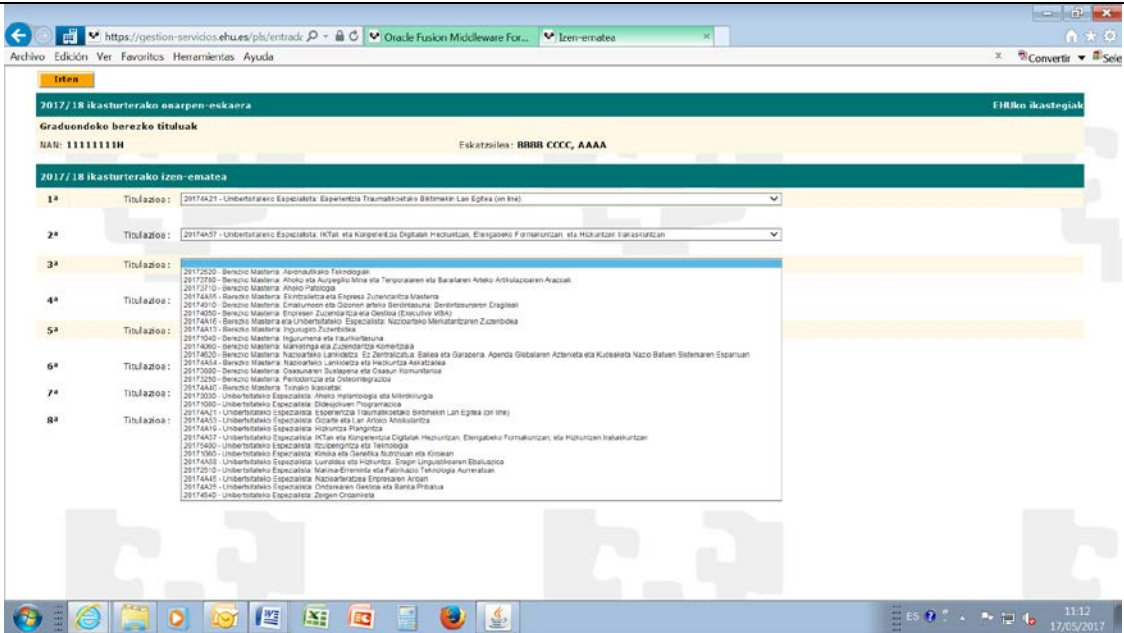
https://gestion-servicios.ehu.es/pls/entrada
Oracle Fusion Middleware For...
Izen-ematea

Archivo Edición Ver Favoritos Herramientas Ayuda
Convertir ▾ Sele

Irten

2017/18 ikasturterako onarpen-eskaera
EHUko ikastegiak

Graduondoko berezko tituluak

NAN: 11111111H
Eskatzailea: BBBB CCCC, AAAA

2017/18 ikasturterako izen-ematea

1ª Titulazioa: 20174A21 - Unibertsitateko Espezialista: Esperientzia Traumatikoetako Biktimekin Lan Egitea (on line)

2ª Titulazioa: 20174A57 - Unibertsitateko Espezialista: IKTak eta Konpetentzia Digitalak Hezkuntzan, Etengabeko Formakuntzan eta Hizkuntzen Irakaskuntzan

3ª Titulazioa:
4ª Titulazioa:
5ª Titulazioa:
6ª Titulazioa:
7ª Titulazioa:
8ª Titulazioa:

20172520 - Berezko Masterra: Aeronautikako Teknologiak
20173780 - Berezko Masterra: Ahoko eta Aurpegiko Mina eta Tenporalaren eta Barailaren Arteko Artikulazioaren Arazoak
20173710 - Berezko Masterra: Ahoko Patologia
20174A55 - Berezko Masterra: Ekintzailetza eta Enpresa Zuzendaritza Masterra
20174010 - Berezko Masterra: Emakumeen eta Gizonen arteko Berdintasuna: Berdintasunaren Eragileak
20174050 - Berezko Masterra: Enpresen Zuzendaritza eta Gestioa (Executive MBA)
20174A16 - Berezko Masterra eta Unibertsitateko Espezialista: Nazioarteko Merkataritzaren Zuzenbidea
20174A13 - Berezko Masterra: Ingurugiro Zuzenbidea
20171040 - Berezko Masterra: Ingurumena eta lurralde...
20174060 - Berezko Masterra: Marketinga eta Zuzendaritza Komertziala
20174620 - Berezko Masterra: Nazioarteko Lankidetza Ez Zentralizatua: Bakea eta Garapena. Agenda Globalaren Aztertzea eta Kudeaketa Nazio Batuen Sistemaren Esparruan
20174A54 - Berezko Masterra: Nazioarteko Lankidetza eta Hezkuntza Askatzailea
20173080 - Berezko Masterra: Osasunaren Sustapena eta Osasun Komunitarioa
20173250 - Berezko Masterra: Periodontzia eta Osteointegrazioa
20174A40 - Berezko Masterra: Txinako Ikasketak
20173030 - Unibertsitateko Espezialista: Ahoko Implantologia eta Mikrokirurgia
20171080 - Unibertsitateko Espezialista: Bideojokuen Programazioa
20174A21 - Unibertsitateko Espezialista: Esperientzia Traumatikoetako Biktimekin Lan Egitea (on line)
20174A53 - Unibertsitateko Espezialista: Gizarte eta Lan Arloko Aholkularitza
20174A19 - Unibertsitateko Espezialista: Hizkuntza Plangintza
20174A57 - Unibertsitateko Espezialista: IKTak eta Konpetentzia Digitalak Hezkuntzan, Etengabeko Formakuntzan eta Hizkuntzen Irakaskuntzan
20175400 - Unibertsitateko Espezialista: Itzulpengintza eta Teknologia
20171060 - Unibertsitateko Espezialista: Klinika eta Genetika Nutrizioan eta Kirolean
20174A58 - Unibertsitateko Espezialista: Lurraldea eta Hizkuntza. Eragin Linguistikoaren Ebaluazioa
20172510 - Unibertsitateko Espezialista: Makina-Erreminta eta Fabrikazio Teknologia Aurreratuan
20174A45 - Unibertsitateko Espezialista: Nazioarteratzea Enpresaren Arloan
20174A35 - Unibertsitateko Espezialista: Ondasunen Gestioa eta Banka Pribatua
20174540 - Unibertsitateko Espezialista: Zergen Ordainketa

ES 11:12 17/05/2017